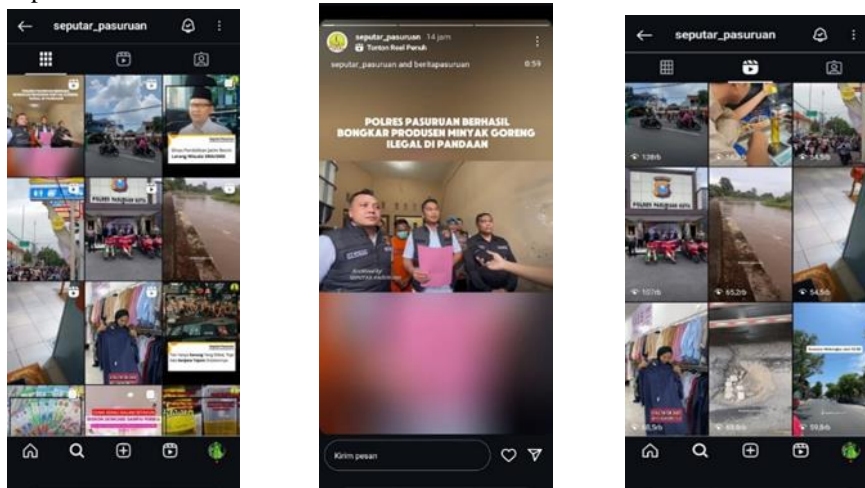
seputar_pasuruan

seputar_pasuruan 14 jam
Tonton Reel Penuh
seputar_pasuruan and beritapasuruan
0:59

POLRES PASURUAN BERHASIL BONGKAR PRODUSEN MINYAK GORENG ILEGAL DI PANDAAN

Kirim pesan

seputar_pasuruan

128rb
107rb
65,2rb
54,5rb
69,5rb
59,8rb